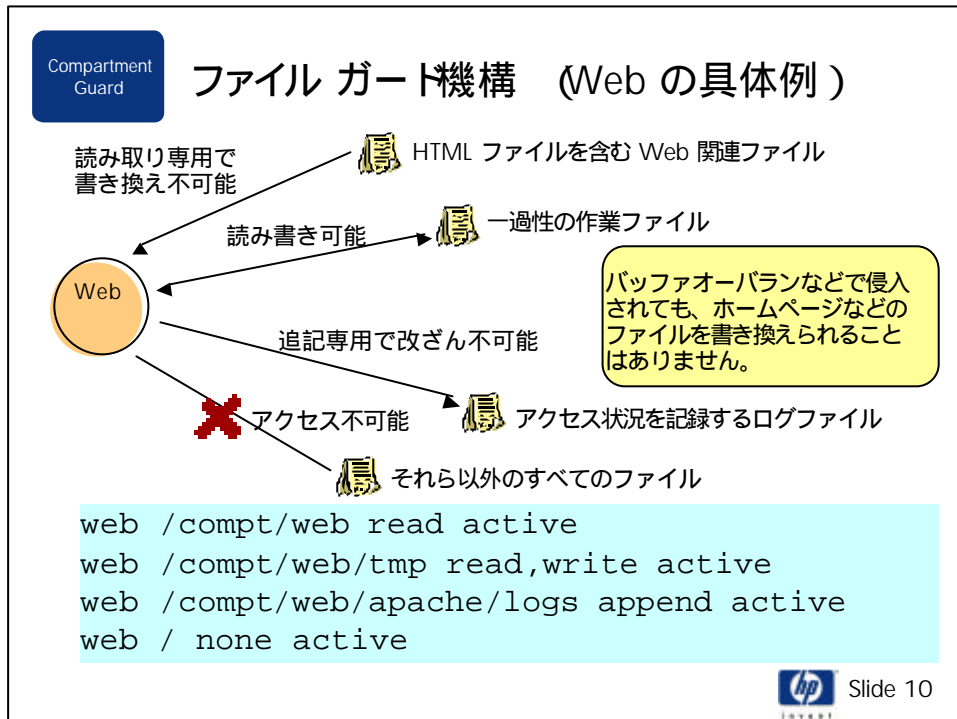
Compartment Guard

ファイル ガード機構 (Web の具体例 )

読み取り専用で書き換え不可能

HTML ファイルを含む Web 関連ファイル

読み書き可能

一過性の作業ファイル

Web

バッファオーバランなどで侵入されても、ホームページなどのファイルを書き換えられることはありません。

追記専用で改ざん不可能

アクセス不可能

アクセス状況を記録するログファイル

それら以外のすべてのファイル

web /compt/web read active
web /compt/web/tmp read,write active
web /compt/web/apache/logs append active
web / none active

hp invent

Slide 10